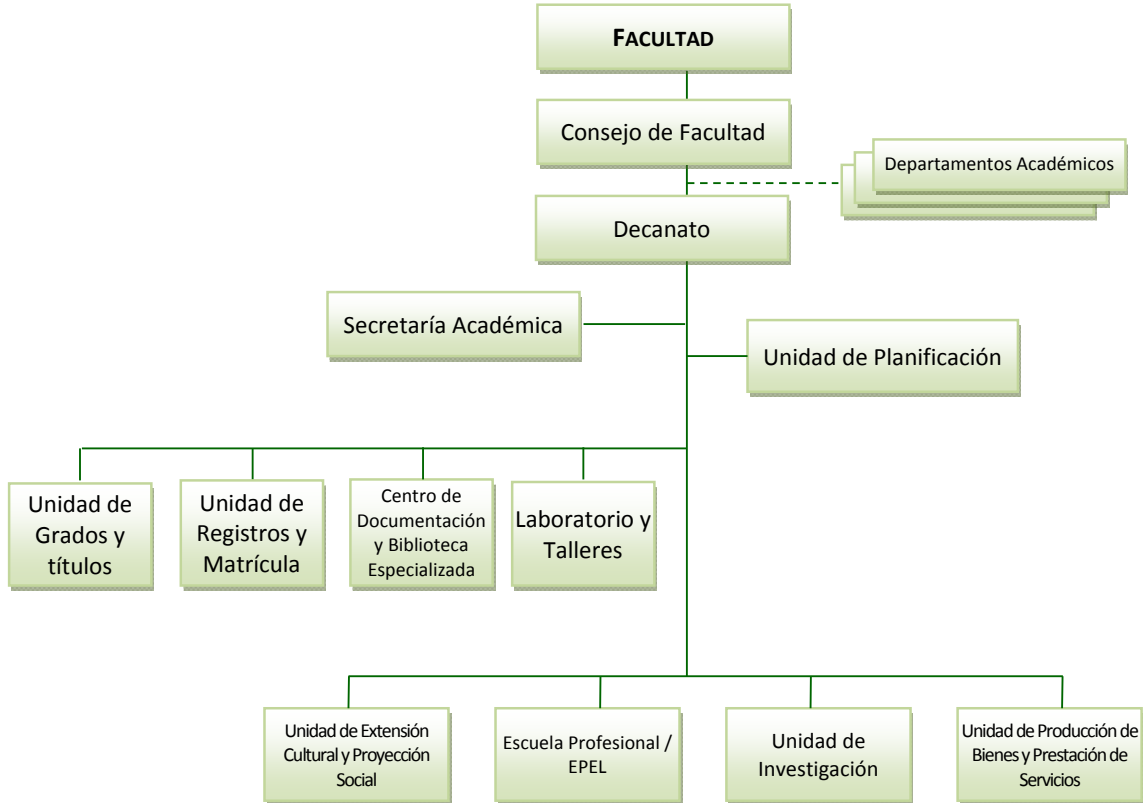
FACULTAD

Consejo de Facultad

Departamentos Académicos

Decanato

Secretaría Académica

Unidad de Planificación

Unidad de Grados y títulos

Unidad de Registros y Matrícula

Centro de Documentación y Biblioteca Especializada

Laboratorio y Talleres

Unidad de Extensión Cultural y Proyección Social

Escuela Profesional / EPEL

Unidad de Investigación

Unidad de Producción de Bienes y Prestación de Servicios